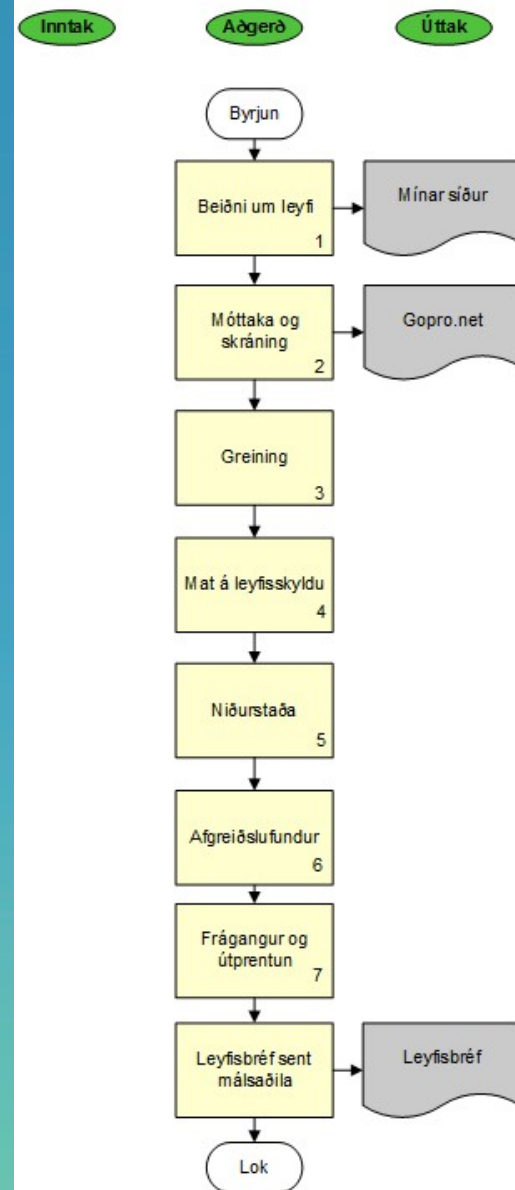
Inntak

Aðgerð

Úttak

Byrjun

Beiðni um leyfi
1

Mínar síður

Móttaka og skráning
2

Gopro.net

Greining
3

Mat á leyfisskyldu
4

Niðurstaða
5

Afgreiðslufundur
6

Frágangur og útprentun
7

Leyfisbréf sent málsaðila

Leyfisbréf

Lok